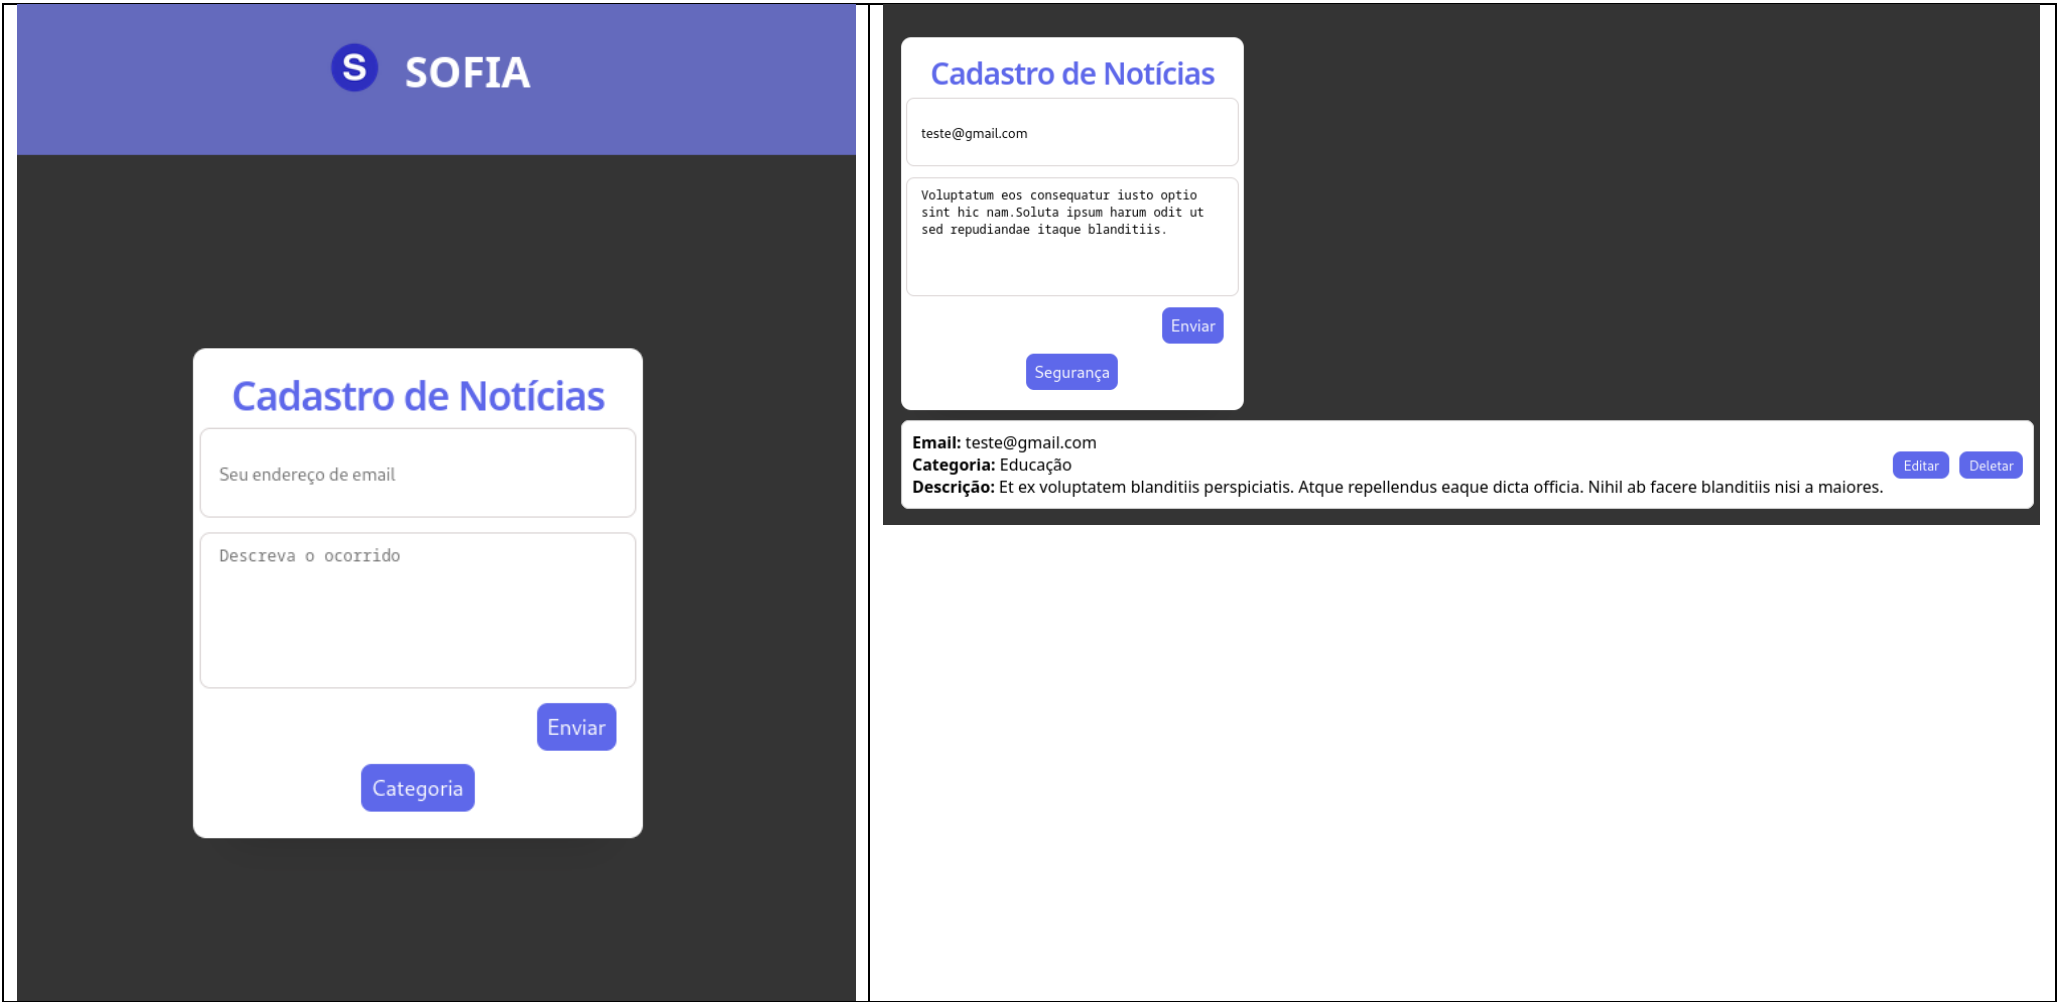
S SOFIA

Cadastro de Notícias

Seu endereço de email

Descreva o ocorrido

Enviar

Categoria

Cadastro de Notícias

teste@gmail.com

Voluptatum eos consequatur iusto optio sint hic nam.Soluta ipsum harum odit ut sed repudiandae itaque blanditiis.

Enviar

Segurança

**Email:** teste@gmail.com
**Categoria:** Educação
**Descrição:** Et ex voluptatem blanditiis perspiciatis. Atque repellendus eaque dicta officia. Nihil ab facere blanditiis nisi a maiores.

Editar Deletar